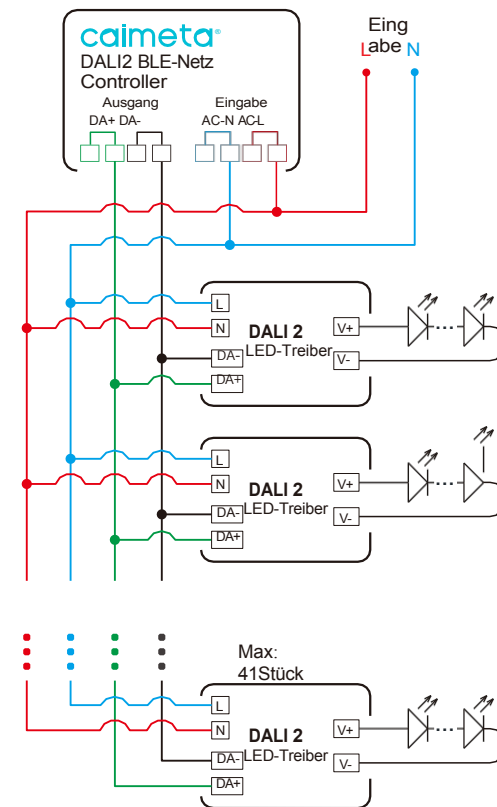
caimeta®
DALI2 BLE-Netz Controller
Ausgang
DA+ DA-
Eingabe
AC-N AC-L

Eing
L abe N

L
N
DA-
DA+
DALI 2
LED-Treiber
V+
V-

L
N
DA-
DA+
DALI 2
LED-Treiber
V+
V-

Max:
41Stück

L
N
DA-
DA+
DALI 2
LED-Treiber
V+
V-